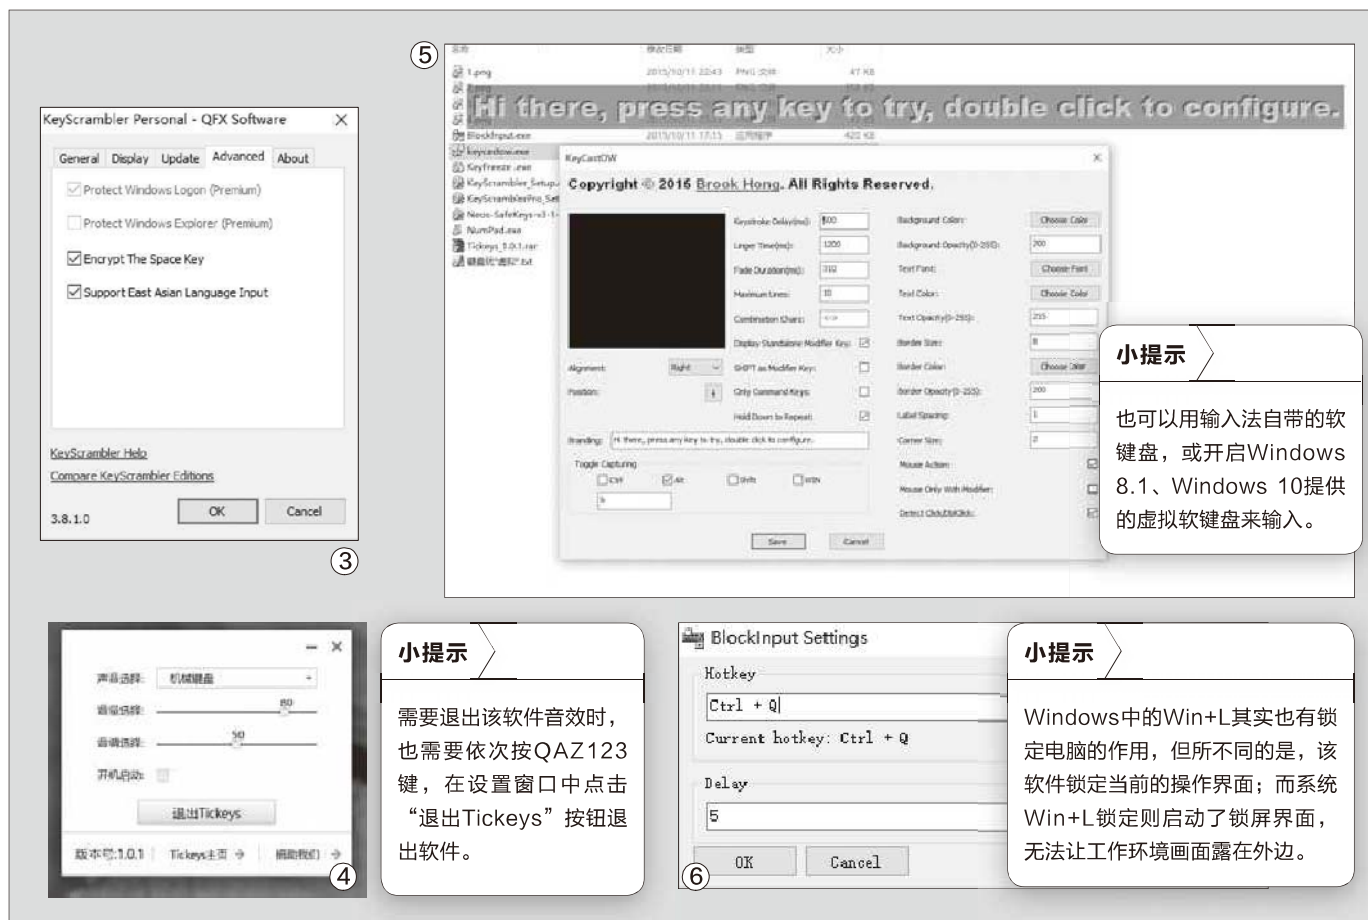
KeyScrambler Personal - QFX Software

General Display Update Advanced About

Protect Windows Logon (Premium)

Protect Windows Explorer (Premium)

Encrypt The Space Key

Support East Asian Language Input

KeyScrambler Help

Compare KeyScrambler Editions

3.8.1.0 OK Cancel

③

⑤

1.png

BlockInput.exe

keycastow.exe

Keyfreeze.exe

KeyScrambler_Setup

KeyScramblerPro_Set

Neos-SafeKeys-v3

NumPad.exe

Tickeys_1.0.1.rar

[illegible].txt

Hi there, press any key to try, double click to configure.

KeyCastOW

Copyright © 2016 Brook Hong. All Rights Reserved.

Keystroke Delay(ms): 800

Linger Time(ms): 1200

Fade Duration(ms): 310

Maximum Lines: 10

Combination Chars: <+>

Display Standalone Modifier Key:

SHIFT as Modifier Key:

Only Command Keys:

Hold Down to Repeat:

Alignment: Right

Position:

Branding: Hi there, press any key to try, double click to configure.

Toggle Capturing

Ctrl Alt Shift WIN

Background Color: Choose Color

Background Opacity(0-255): 200

Text Font: Choose Font

Text Color: Choose Color

Text Opacity(0-255): 255

Border Size: 8

Border Color: Choose Color

Border Opacity(0-255): 200

Label Spacing: 1

Corner Size: 2

Mouse Action:

Mouse Only With Modifier:

Detect ClickDblClick:

Save Cancel

小提示

也可以用输入法自带的软键盘，或开启Windows 8.1、Windows 10提供的虚拟软键盘来输入。

声音选择: 机械键盘

音量选择: 80

音调选择: 50

开机启动:

退出Tickeys

版本号:1.0.1 Tickeys主页 → 捐助我们 →

④

小提示

需要退出该软件音效时，也需要依次按QAZ123键，在设置窗口中点击“退出Tickeys”按钮退出软件。

BlockInput Settings

Hotkey

Ctrl + Q

Current hotkey: Ctrl + Q

Delay

5

OK Cancel

⑥

小提示

Windows中的Win+L其实也有锁定电脑的作用，但所不同的是，该软件锁定当前的操作界面；而系统Win+L锁定则启动了锁屏界面，无法让工作环境画面露在外边。